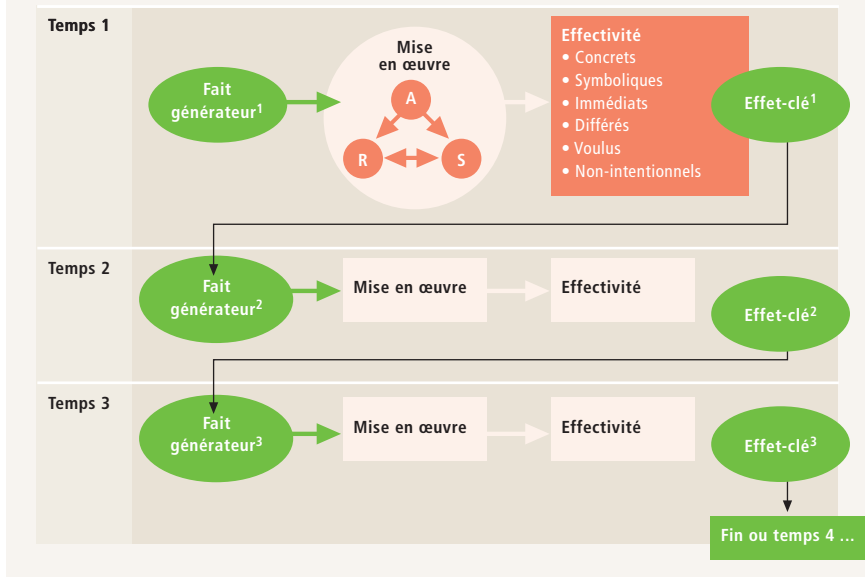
Temps 1

Fait générateur$^1$

Mise en œuvre

A

R

S

Effectivité
• Concrets
• Symboliques
• Immédiats
• Différés
• Voulus
• Non-intentionnels

Effet-clé$^1$

Temps 2

Fait générateur$^2$

Mise en œuvre

Effectivité

Effet-clé$^2$

Temps 3

Fait générateur$^3$

Mise en œuvre

Effectivité

Effet-clé$^3$

Fin ou temps 4 ...